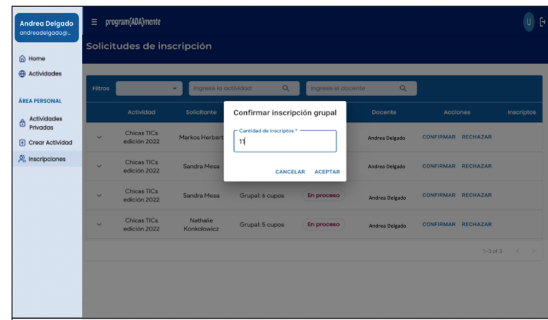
Andrea Delgado
andreadelgado@...

Home
Actividades

ÁREA PERSONAL
Actividades Privadas
Crear Actividad
Inscripciones

program(ADA)mente

U

Solicitudes de inscripción

Filtros
Ingrese la actividad
Ingrese el docente

| | Actividad | Solicitante | | | Docente | Acciones | Inscriptos |
|---|---|---|---|---|---|---|---|
| | Chicas TICs edición 2022 | Markos Herbert | | | Andrea Delgado | CONFIRMAR RECHAZAR | |
| | Chicas TICs edición 2022 | Sandra Mesa | | | Andrea Delgado | CONFIRMAR RECHAZAR | |
| | Chicas TICs edición 2022 | Sandra Mesa | Grupal: 6 cupos | En proceso | Andrea Delgado | CONFIRMAR RECHAZAR | |
| | Chicas TICs edición 2022 | Nathalie Konkolowicz | Grupal: 5 cupos | En proceso | Andrea Delgado | CONFIRMAR RECHAZAR | |

1–3 of 3

Confirmar inscripción grupal

Cantidad de Inscriptos *
11

CANCELAR ACEPTAR